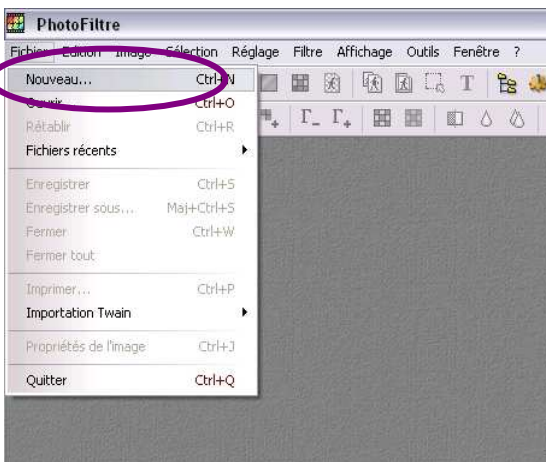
PhotoFiltre

Fichier Edition Image Sélection Réglage Filtre Affichage Outils Fenêtre ?

Nouveau... Ctrl+N
Ouvrir Ctrl+O
Rétablir Ctrl+R
Fichiers récents
Enregistrer Ctrl+S
Enregistrer sous... Maj+Ctrl+S
Fermer Ctrl+W
Fermer tout
Imprimer... Ctrl+P
Importation Twain
Propriétés de l'image Ctrl+J
Quitter Ctrl+Q